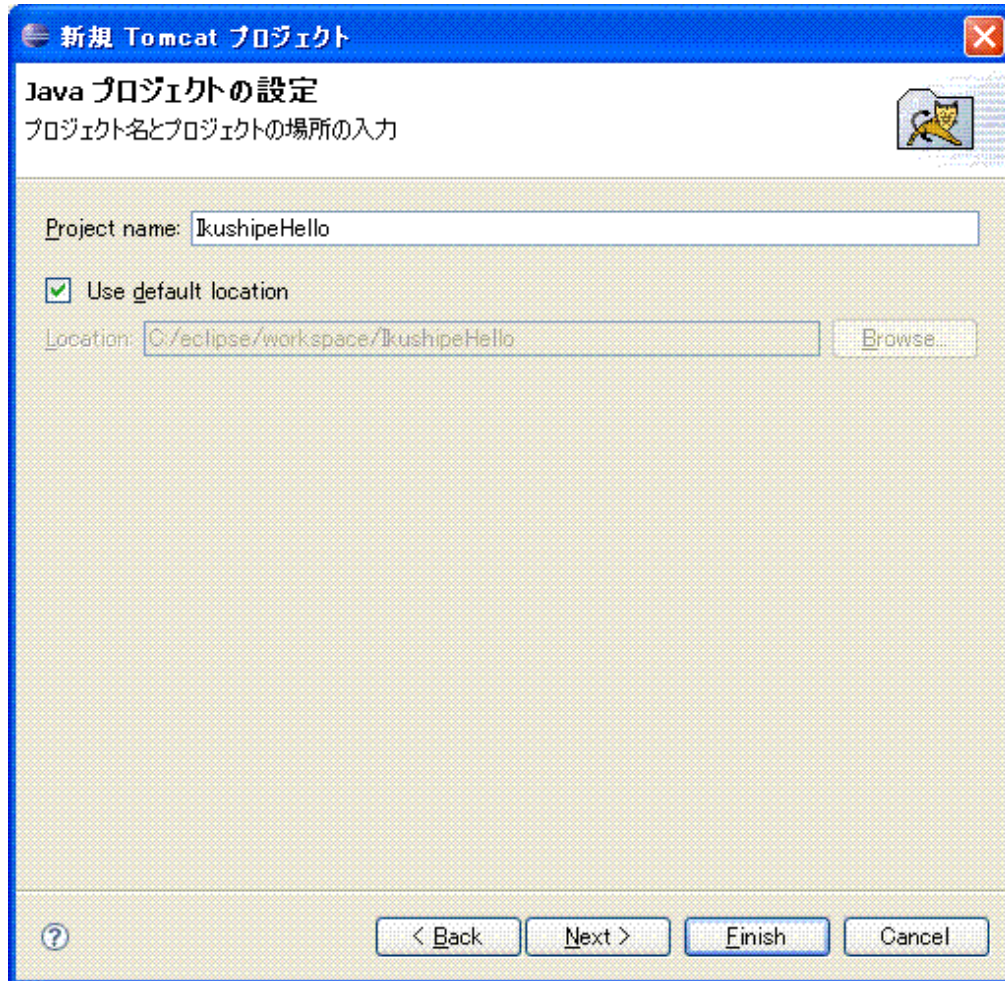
新規 Tomcat プロジェクト

Java プロジェクトの設定

プロジェクト名とプロジェクトの場所の入力

Project name: IkushipeHello

Use default location

Location: C:/eclipse/workspace/IkushipeHello

Browse...

?

< Back

Next >

Finish

Cancel